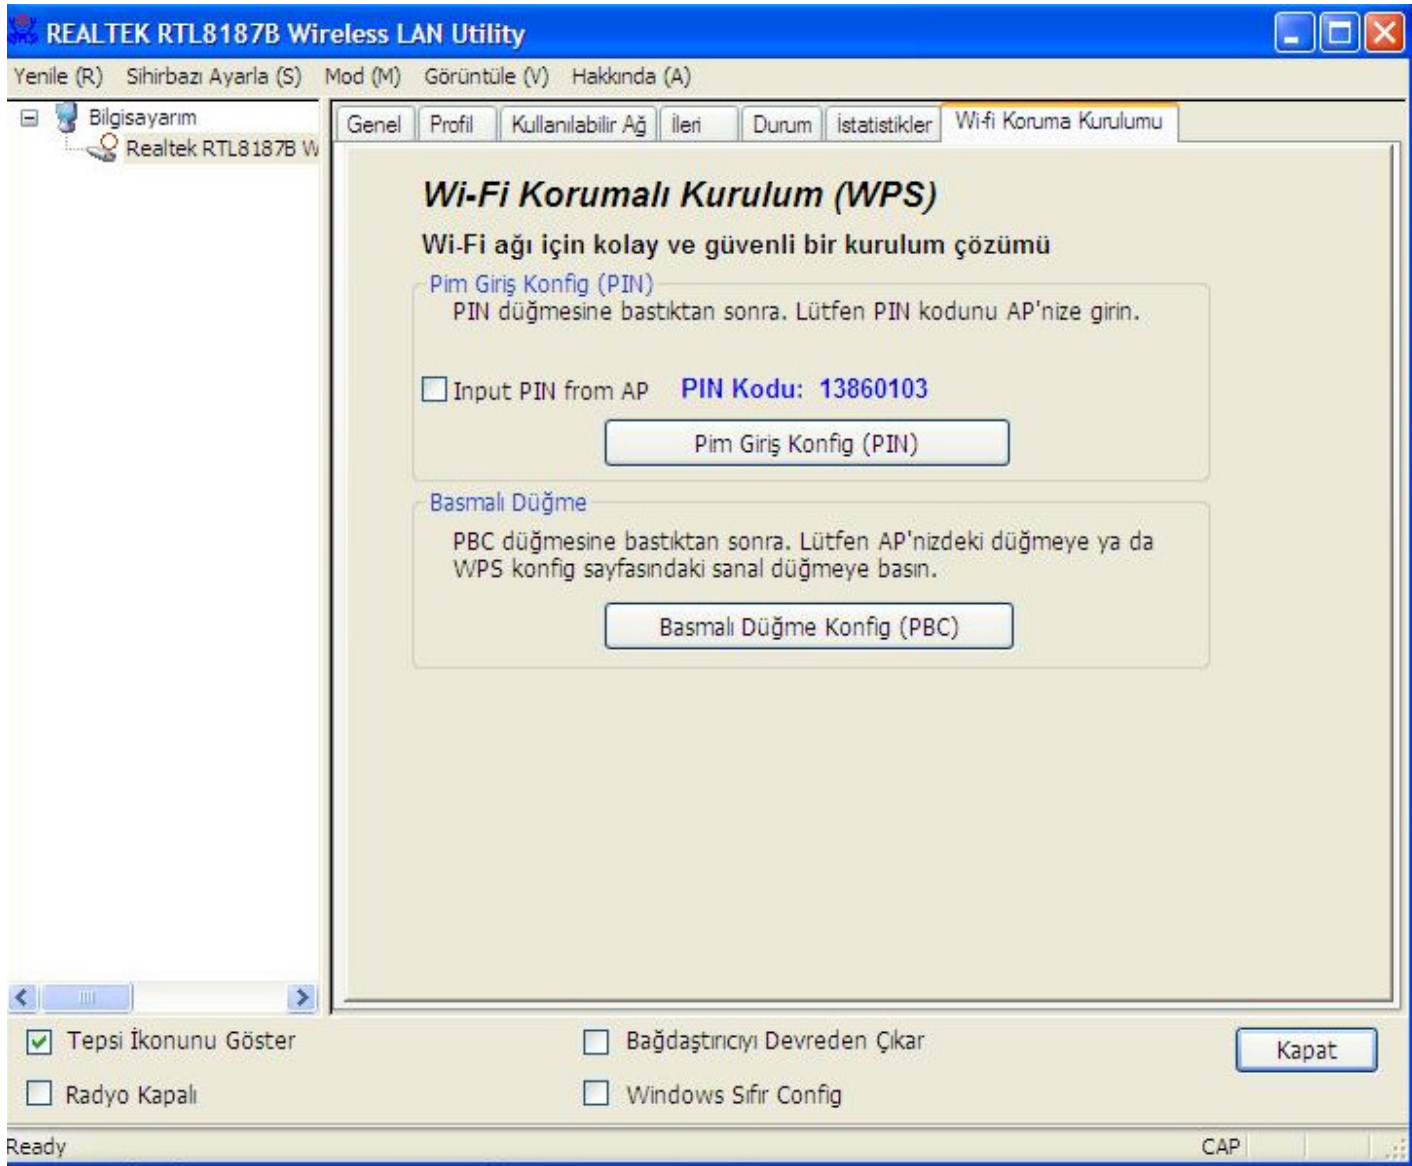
REALTEK RTL8187B Wireless LAN Utility

Yenile (R) Sihirbazı Ayarla (S) Mod (M) Görüntüle (V) Hakkında (A)

Bilgisayarım
Realtek RTL8187B W

Genel | Profil | Kullanılabilir Ağ | ileri | Durum | istatistikler | Wi-fi Koruma Kurulumu

Wi-Fi Korumalı Kurulum (WPS)

Wi-Fi ağı için kolay ve güvenli bir kurulum çözümü

Pim Giriş Konfig (PIN)

PIN düğmesine bastıktan sonra. Lütfen PIN kodunu AP'nize girin.

Input PIN from AP PIN Kodu: 13860103

Pim Giriş Konfig (PIN)

Basmalı Düğme

PBC düğmesine bastıktan sonra. Lütfen AP'nizdeki düğmeye ya da WPS konfig sayfasındaki sanal düğmeye basın.

Basmalı Düğme Konfig (PBC)

Tepsi İkonunu Göster
Bağdaştırıcıyı Devreden Çıkar
Kapat
Radyo Kapalı
Windows Sıfır Config

Ready
CAP